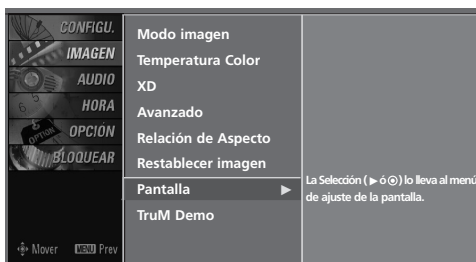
CONFIGU.
IMAGEN
AUDIO
HORA
OPCIÓN
BLOQUEAR

Modo imagen
Temperatura Color
XD
Avanzado
Relación de Aspecto
Restablecer imagen
Pantalla ▶
TruM Demo

La Selección (▶ ó ⊙) lo lleva al menú de ajuste de la pantalla.

Mover MENU Prev